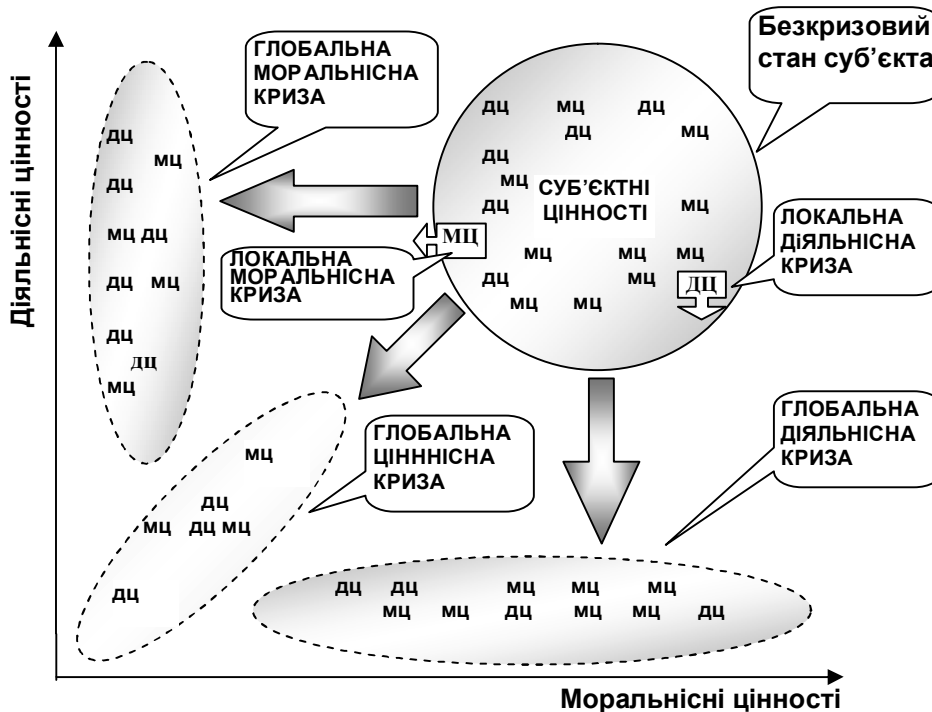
Безкризовий стан суб'єкта

ГЛОБАЛЬНА МОРАЛЬНІСНА КРИЗА

Діяльнісні цінності

дц
мц
дц
мц дц
дц мц
дц
дц
мц

дц мц дц
дц мц
дц
мц
дц
СУБ'ЄКТНІ ЦІННОСТІ
мц
мц мц мц
дц мц
мц мц

МЦ

ЛОКАЛЬНА МОРАЛЬНІСНА КРИЗА

ЛОКАЛЬНА ДІЯЛЬНІСНА КРИЗА

ДЦ

ГЛОБАЛЬНА ЦІНННІСНА КРИЗА

мц
дц
мц дц мц
дц

ГЛОБАЛЬНА ДІЯЛЬНІСНА КРИЗА

дц дц мц мц мц
мц мц дц мц мц дц

Моральнісні цінності